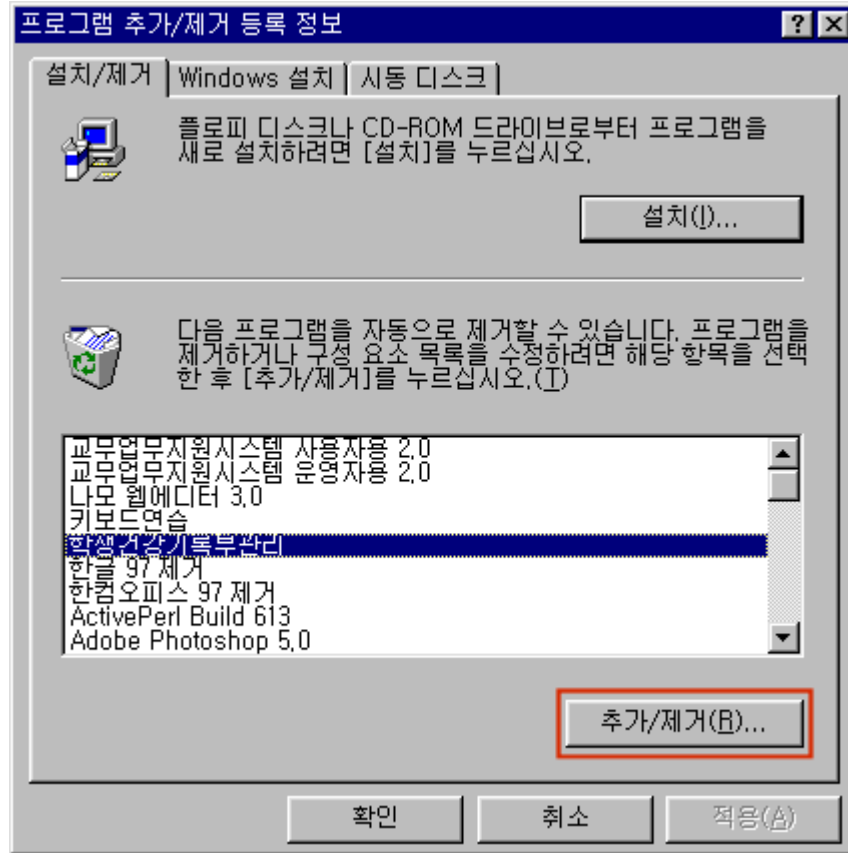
프로그램 추가/제거 등록 정보

?

설치/제거 | Windows 설치 | 시동 디스크

플로피 디스크나 CD-ROM 드라이브로부터 프로그램을 새로 설치하려면 [설치]를 누르십시오.

설치(I)...

다음 프로그램을 자동으로 제거할 수 있습니다. 프로그램을 제거하거나 구성 요소 목록을 수정하려면 해당 항목을 선택한 후 [추가/제거]를 누르십시오.(T)

교무업무지원시스템 사용자용 2.0
교무업무지원시스템 운영자용 2.0
나모 웹에디터 3.0
키보드연습
학생건강기록부관리
한글 97 제거
한컴오피스 97 제거
ActivePerl Build 613
Adobe Photoshop 5.0

추가/제거(R)...

확인 | 취소 | 적용(A)